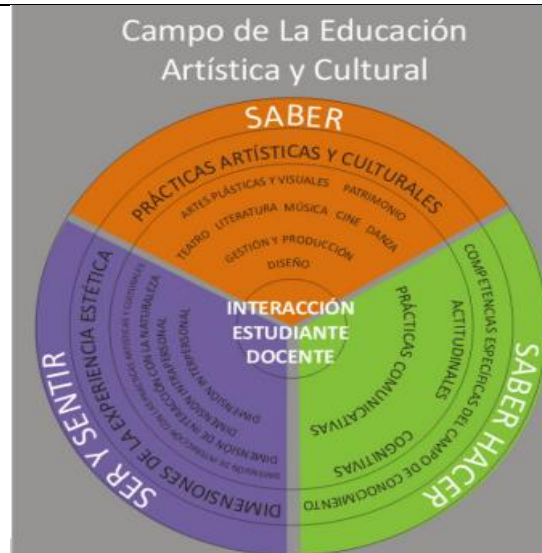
Campo de La Educación Artística y Cultural

SABER

PRÁCTICAS ARTÍSTICAS Y CULTURALES

ARTES PLÁSTICAS Y VISUALES PATRIMONIO

TEATRO LITERATURA MÚSICA CINE DANZA

GESTIÓN Y PRODUCCIÓN

DISEÑO

INTERACCIÓN ESTUDIANTE DOCENTE

SABER HACER

COMPETENCIAS ESPECÍFICAS DEL CAMPO DE CONOCIMIENTO

ACTITUDINALES

COGNITIVAS

PRÁCTICAS COMUNICATIVAS

SER Y SENTIR

DIMENSIONES DE LA EXPERIENCIA ESTÉTICA

DIMENSIÓN DE INTERACCIÓN CON LAS PRODUCCIONES ARTÍSTICAS Y CULTURALES

DIMENSIÓN DE INTERACCIÓN CON LA NATURALEZA

DIMENSIÓN INTERPERSONAL

DIMENSIÓN INTRAPERSONAL